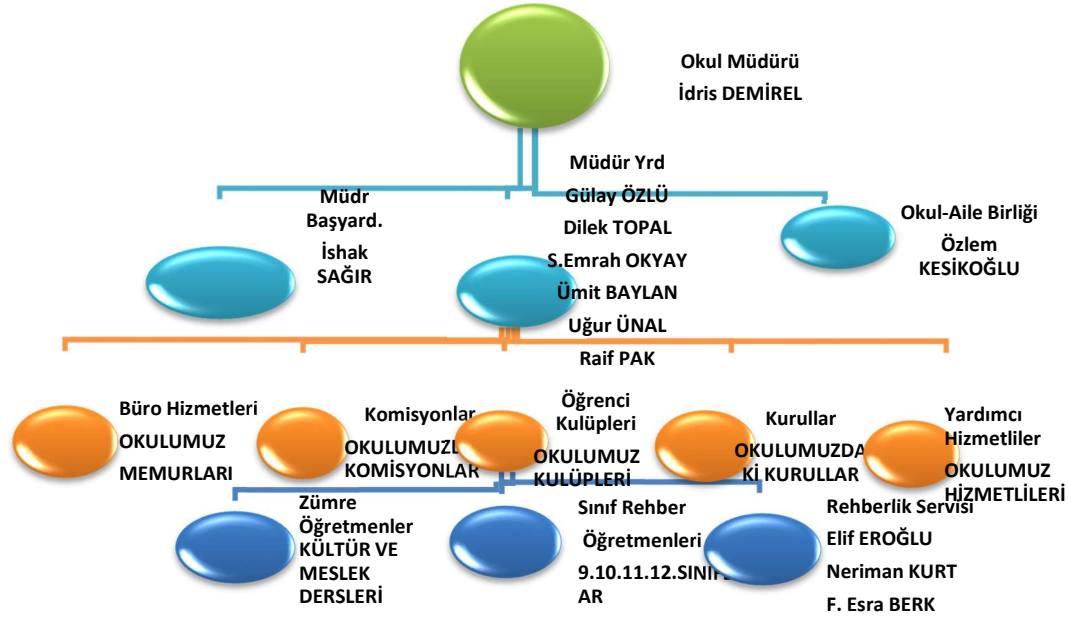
Okul Müdürü

İdris DEMİREL

Müdür Yrd

Gülay ÖZLÜ

Dilek TOPAL

S.Emrah OKYAY

Ümit BAYLAN

Uğur ÜNAL

Raif PAK

Müdr Başyard.

İshak SAĞIR

Okul-Aile Birliği

Özlem KESİKOĞLU

Büro Hizmetleri

OKULUMUZ

MEMURLARI

Komisyonlar

OKULUMUZ KOMİSYONLAR

Öğrenci Kulüpleri

OKULUMUZ KULÜPLERİ

Kurullar

OKULUMUZDAKİ KURULLAR

Yardımcı Hizmetliler

OKULUMUZ HİZMETLİLERİ

Zümre Öğretmenler

KÜLTÜR VE MESLEK DERSLERİ

Sınıf Rehber

Öğretmenleri

9.10.11.12.SINIF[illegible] AR

Rehberlik Servisi

Elif EROĞLU

Neriman KURT

F. Esra BERK